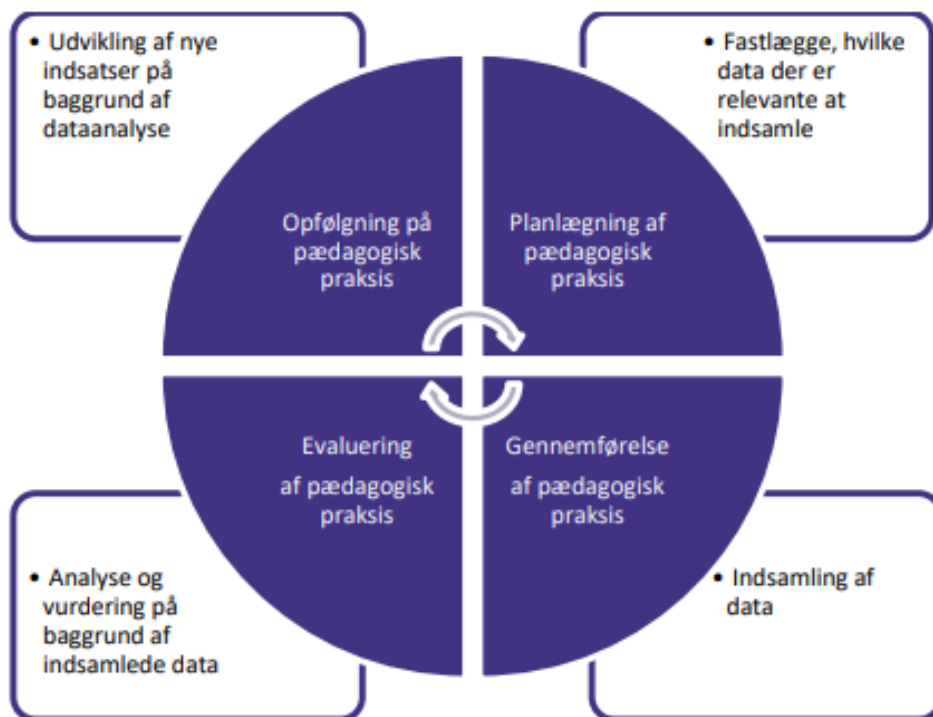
• Udvikling af nye indsatser på baggrund af dataanalyse

• Fastlægge, hvilke data der er relevante at indsamle

Opfølgning på pædagogisk praksis

Planlægning af pædagogisk praksis

Evaluering af pædagogisk praksis

Gennemførelse af pædagogisk praksis

• Analyse og vurdering på baggrund af indsamlede data

• Indsamling af data